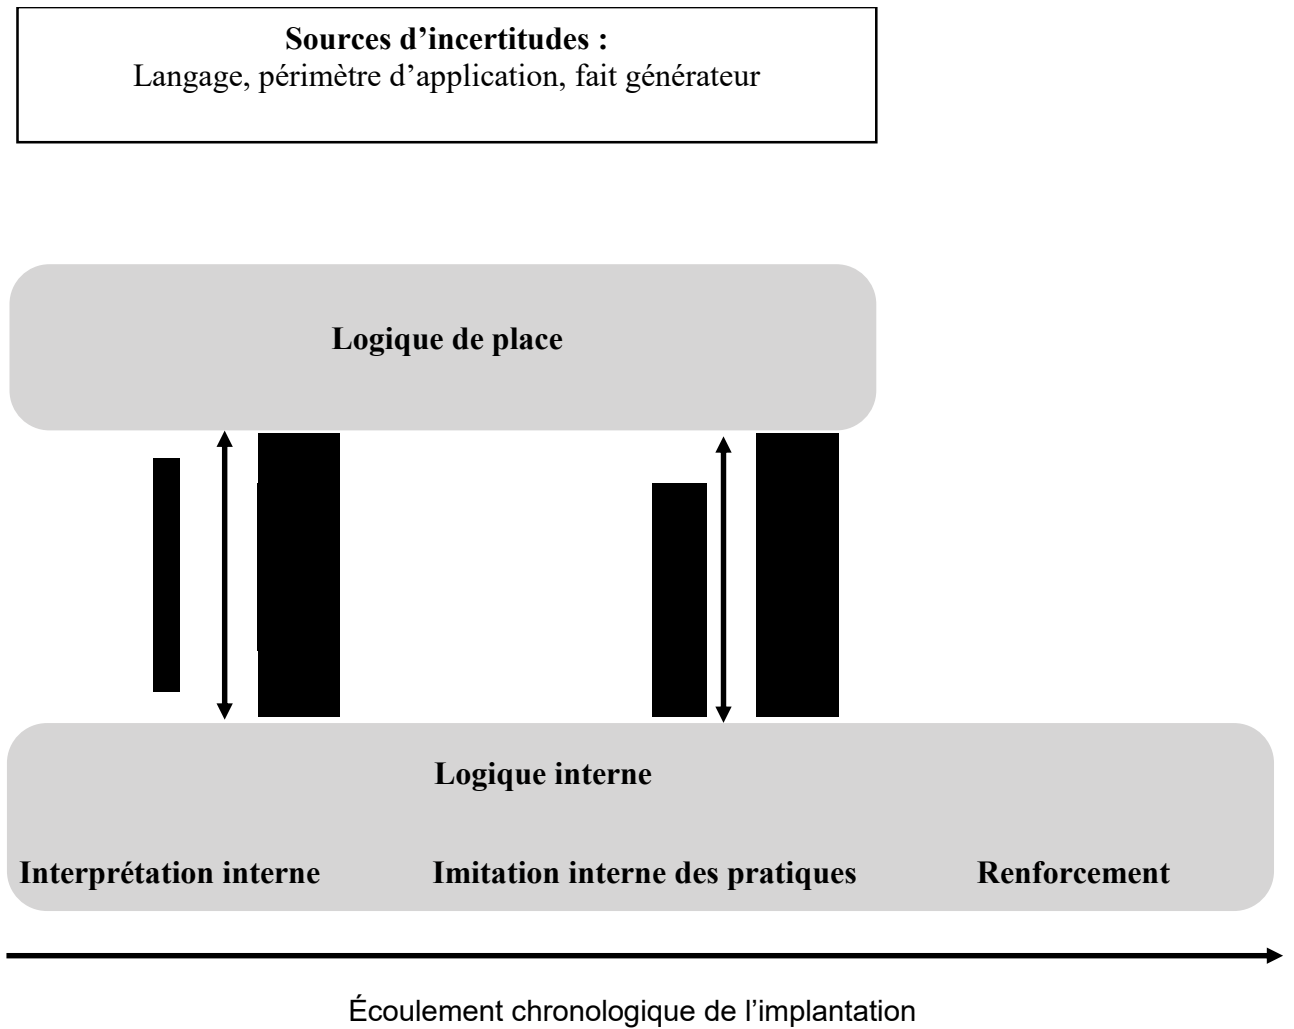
**Sources d'incertitudes :**
Langage, périmètre d'application, fait générateur

**Logique de place**

**Logique interne**

**Interprétation interne** **Imitation interne des pratiques** **Renforcement**

Écoulement chronologique de l'implantation